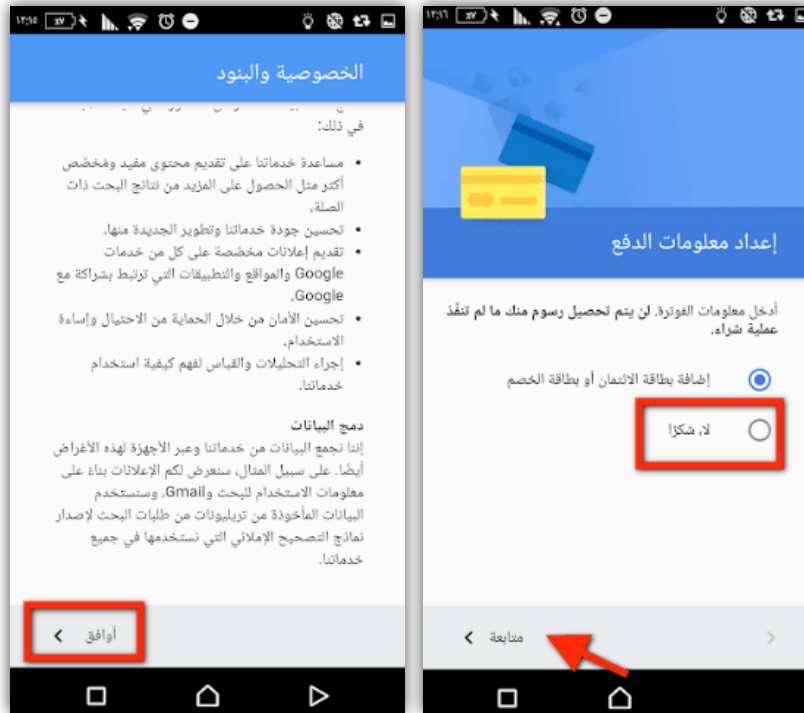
١٢:٤٥ ٤٧

الخصوصية والبنود

في ذلك:

• مساعدة خدماتنا على تقديم محتوى مفيد ومخصص أكثر مثل الحصول على المزيد من نتائج البحث ذات الصلة.
• تحسين جودة خدماتنا وتطوير الجديدة منها.
• تقديم إعلانات مخصصة على كل من خدمات Google والمواقع والتطبيقات التي ترتبط بشراكة مع Google.
• تحسين الأمان من خلال الحماية من الاحتيال وإساءة الاستخدام.
• إجراء التحليلات والقياس لفهم كيفية استخدام خدماتنا.

دمج البيانات
إننا نجمع البيانات من خدماتنا وعبر الأجهزة لهذه الأغراض أيضًا. على سبيل المثال، سنعرض لكم الإعلانات بناء على معلومات الاستخدام للبحث وGmail. وسنستخدم البيانات المأخوذة من تريليونات من طلبات البحث لإصدار نماذج التصحيح الإملائي التي نستخدمها في جميع خدماتنا.

أوافق

١٢:٤٦ ٤٧

إعداد معلومات الدفع

أدخل معلومات الفوترة. لن يتم تحصيل رسوم منك ما لم تنفّذ عملية شراء.

إضافة بطاقة الائتمان أو بطاقة الخصم

لا، شكرًا

متابعة